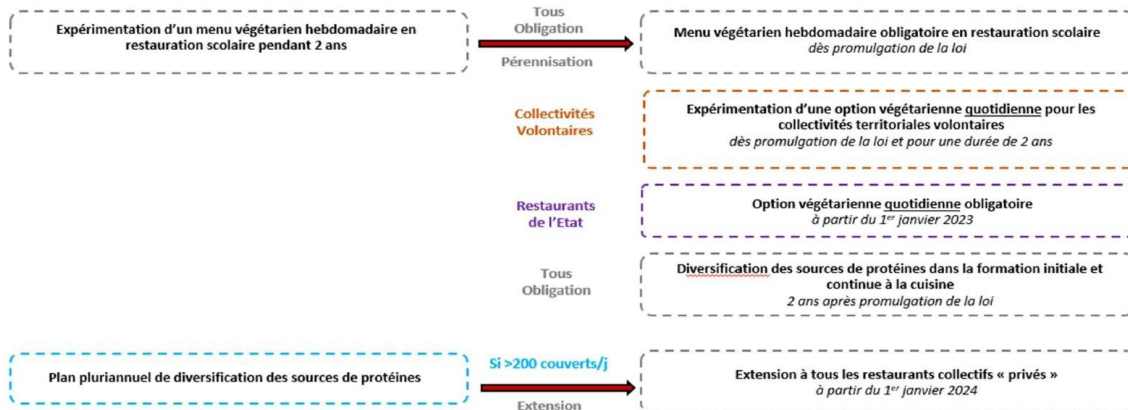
Expérimentation d'un menu végétarien hebdomadaire en restauration scolaire pendant 2 ans

Tous
Obligation

Pérennisation

Menu végétarien hebdomadaire obligatoire en restauration scolaire
dès promulgation de la loi

Collectivités
Volontaires

Expérimentation d'une option végétarienne quotidienne pour les collectivités territoriales volontaires
dès promulgation de la loi et pour une durée de 2 ans

Restaurants
de l'Etat

Option végétarienne quotidienne obligatoire
à partir du 1$^{er}$ janvier 2023

Tous
Obligation

Diversification des sources de protéines dans la formation initiale et continue à la cuisine
2 ans après promulgation de la loi

Plan pluriannuel de diversification des sources de protéines

Si >200 couverts/j

Extension

Extension à tous les restaurants collectifs « privés »
à partir du 1$^{er}$ janvier 2024